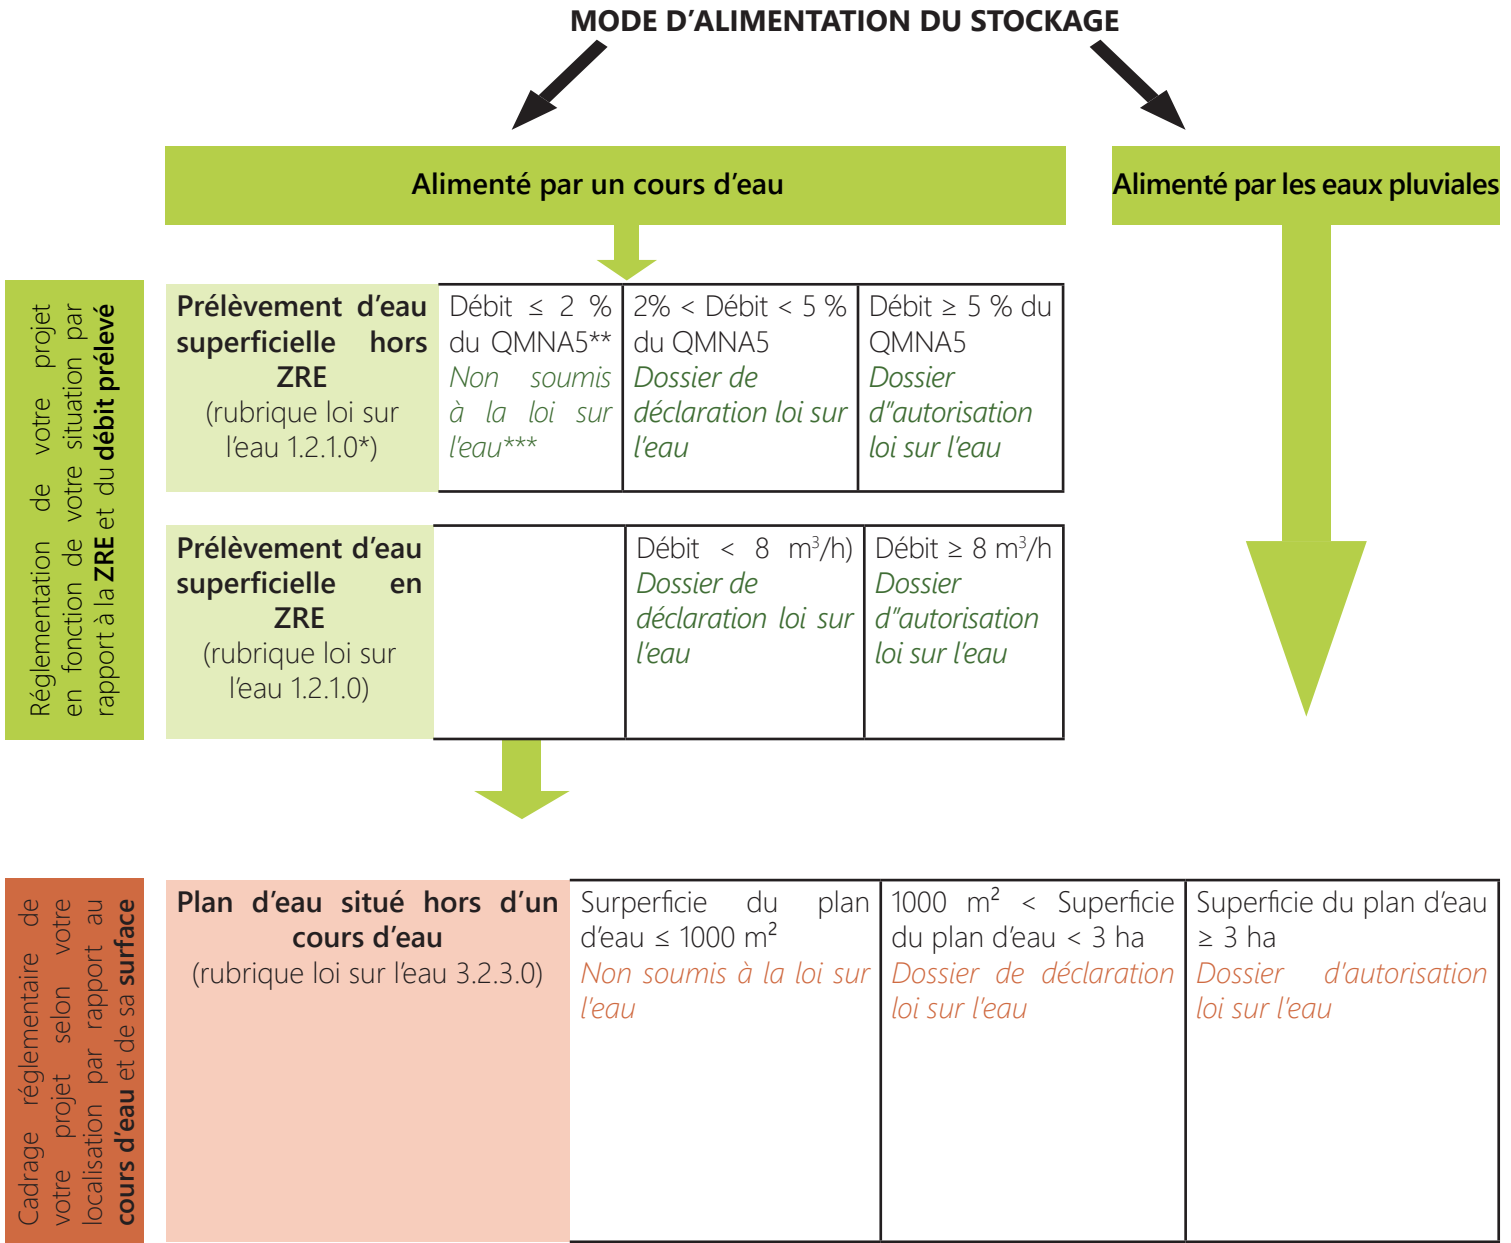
MODE D'ALIMENTATION DU STOCKAGE

Alimenté par un cours d'eau

Alimenté par les eaux pluviales

Réglementation de votre projet en fonction de votre situation par rapport à la ZRE et du débit prélevé

| Prélèvement d'eau superficielle hors ZRE (rubrique loi sur l'eau 1.2.1.0*) | Débit ≤ 2 % du QMNA5** Non soumis à la loi sur l'eau*** | 2% < Débit < 5 % du QMNA5 Dossier de déclaration loi sur l'eau | Débit ≥ 5 % du QMNA5 Dossier d"autorisation loi sur l'eau |
|---|---|---|---|
| Prélèvement d'eau superficielle en ZRE (rubrique loi sur l'eau 1.2.1.0) | | Débit < 8 m$^3$/h) Dossier de déclaration loi sur l'eau | Débit ≥ 8 m$^3$/h Dossier d"autorisation loi sur l'eau |

Cadrage réglementaire de votre projet selon votre localisation par rapport au cours d'eau et de sa surface

| Plan d'eau situé hors d'un cours d'eau (rubrique loi sur l'eau 3.2.3.0) | Superficie du plan d'eau ≤ 1000 m$^2$ Non soumis à la loi sur l'eau | 1000 m$^2$ < Superficie du plan d'eau < 3 ha Dossier de déclaration loi sur l'eau | Superficie du plan d'eau ≥ 3 ha Dossier d'autorisation loi sur l'eau |
|---|---|---|---|